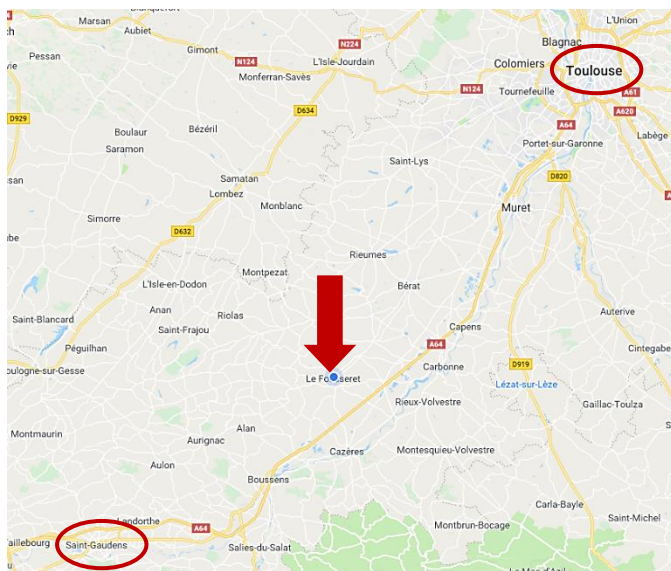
Blanquefort
Marsan
Aubiet
L'Union
Pessan
Gimont
N224
L'Isle-Jourdain
Blagnac
Colomiers
Toulouse
N124
Monferran-Savès
N124
Tournefeuille
A61
D929
D634
A64
A620
Boulaur
Bézéril
Labège
Saramon
Portet-sur-Garonne
Saint-Lys
san
Samatan
D820
Lombez
Monblanc
Muret
Simorre
D632
Rieumes
Montpezat
L'Isle-en-Dodon
Bérat
Anan
Riolas
Auterive
Saint-Blancard
Saint-Frajou
Capens
A64
Cintegabe
Péguilhan
D919
Carbonne
ulogne-sur-Gesse
Le Fousseret
Lézat-sur-Lèze
Rieux-Volvestre
Gaillac-Toulza
Montmaurin
Alan
Aurignac
Cazères
Montesquieu-Volvestre
Aulon
Boussens
Carla-Bayle
Landorthe
A64
Saint-Michel
Montbrun-Bocage
Saint-Gaudens
Salies-du-Salat
aillebourg